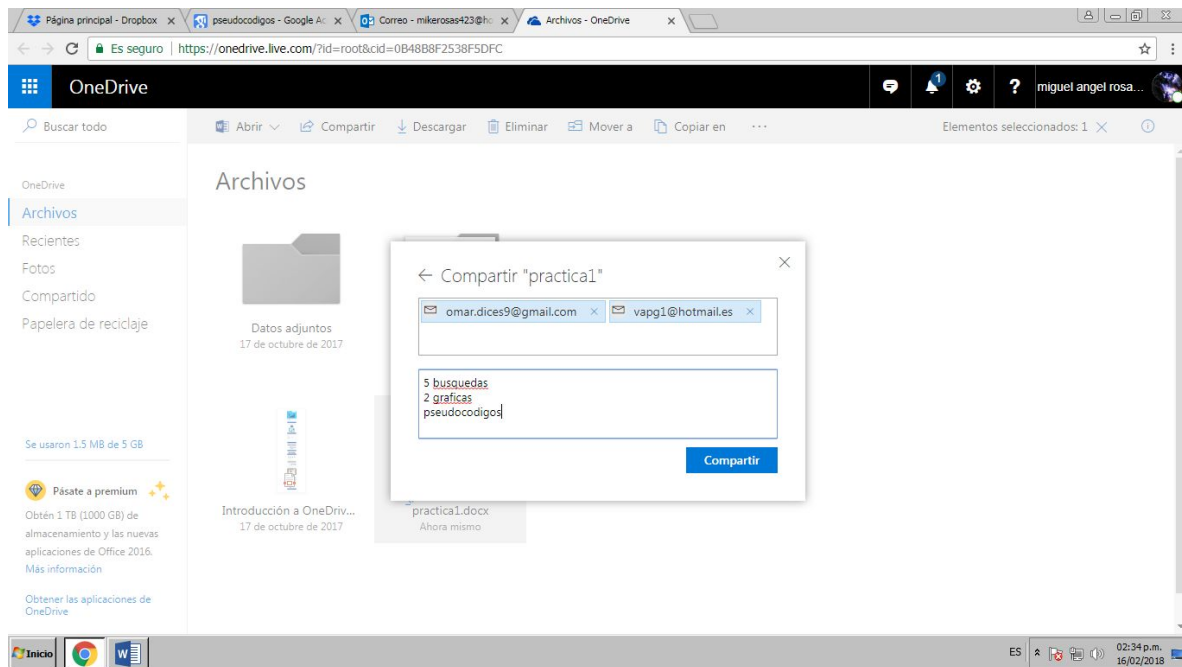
Página principal - Dropbox × | pseudocodigos - Google Ac × | Correo - mikerosas423@ho × | Archivos - OneDrive ×

Es seguro | https://onedrive.live.com/?id=root&cid=0B48B8F2538F5DFC

OneDrive

miguel angel rosa...

Buscar todo

Abrir | Compartir | Descargar | Eliminar | Mover a | Copiar en | ···

Elementos seleccionados: 1 ×

OneDrive
Archivos
Recientes
Fotos
Compartido
Papelera de reciclaje

Archivos

Datos adjuntos
17 de octubre de 2017

Introducción a OneDriv...
17 de octubre de 2017

practica1.docx
Ahora mismo

← Compartir "practica1"

omar.dices9@gmail.com × | vapg1@hotmail.es ×

5 busquedas
2 graficas
pseudocodigos

Compartir

Se usaron 1.5 MB de 5 GB

Pásate a premium

Obtén 1 TB (1000 GB) de almacenamiento y las nuevas aplicaciones de Office 2016.
Más información

Obtener las aplicaciones de OneDrive

Inicio

ES 02:34 p.m. 16/02/2018